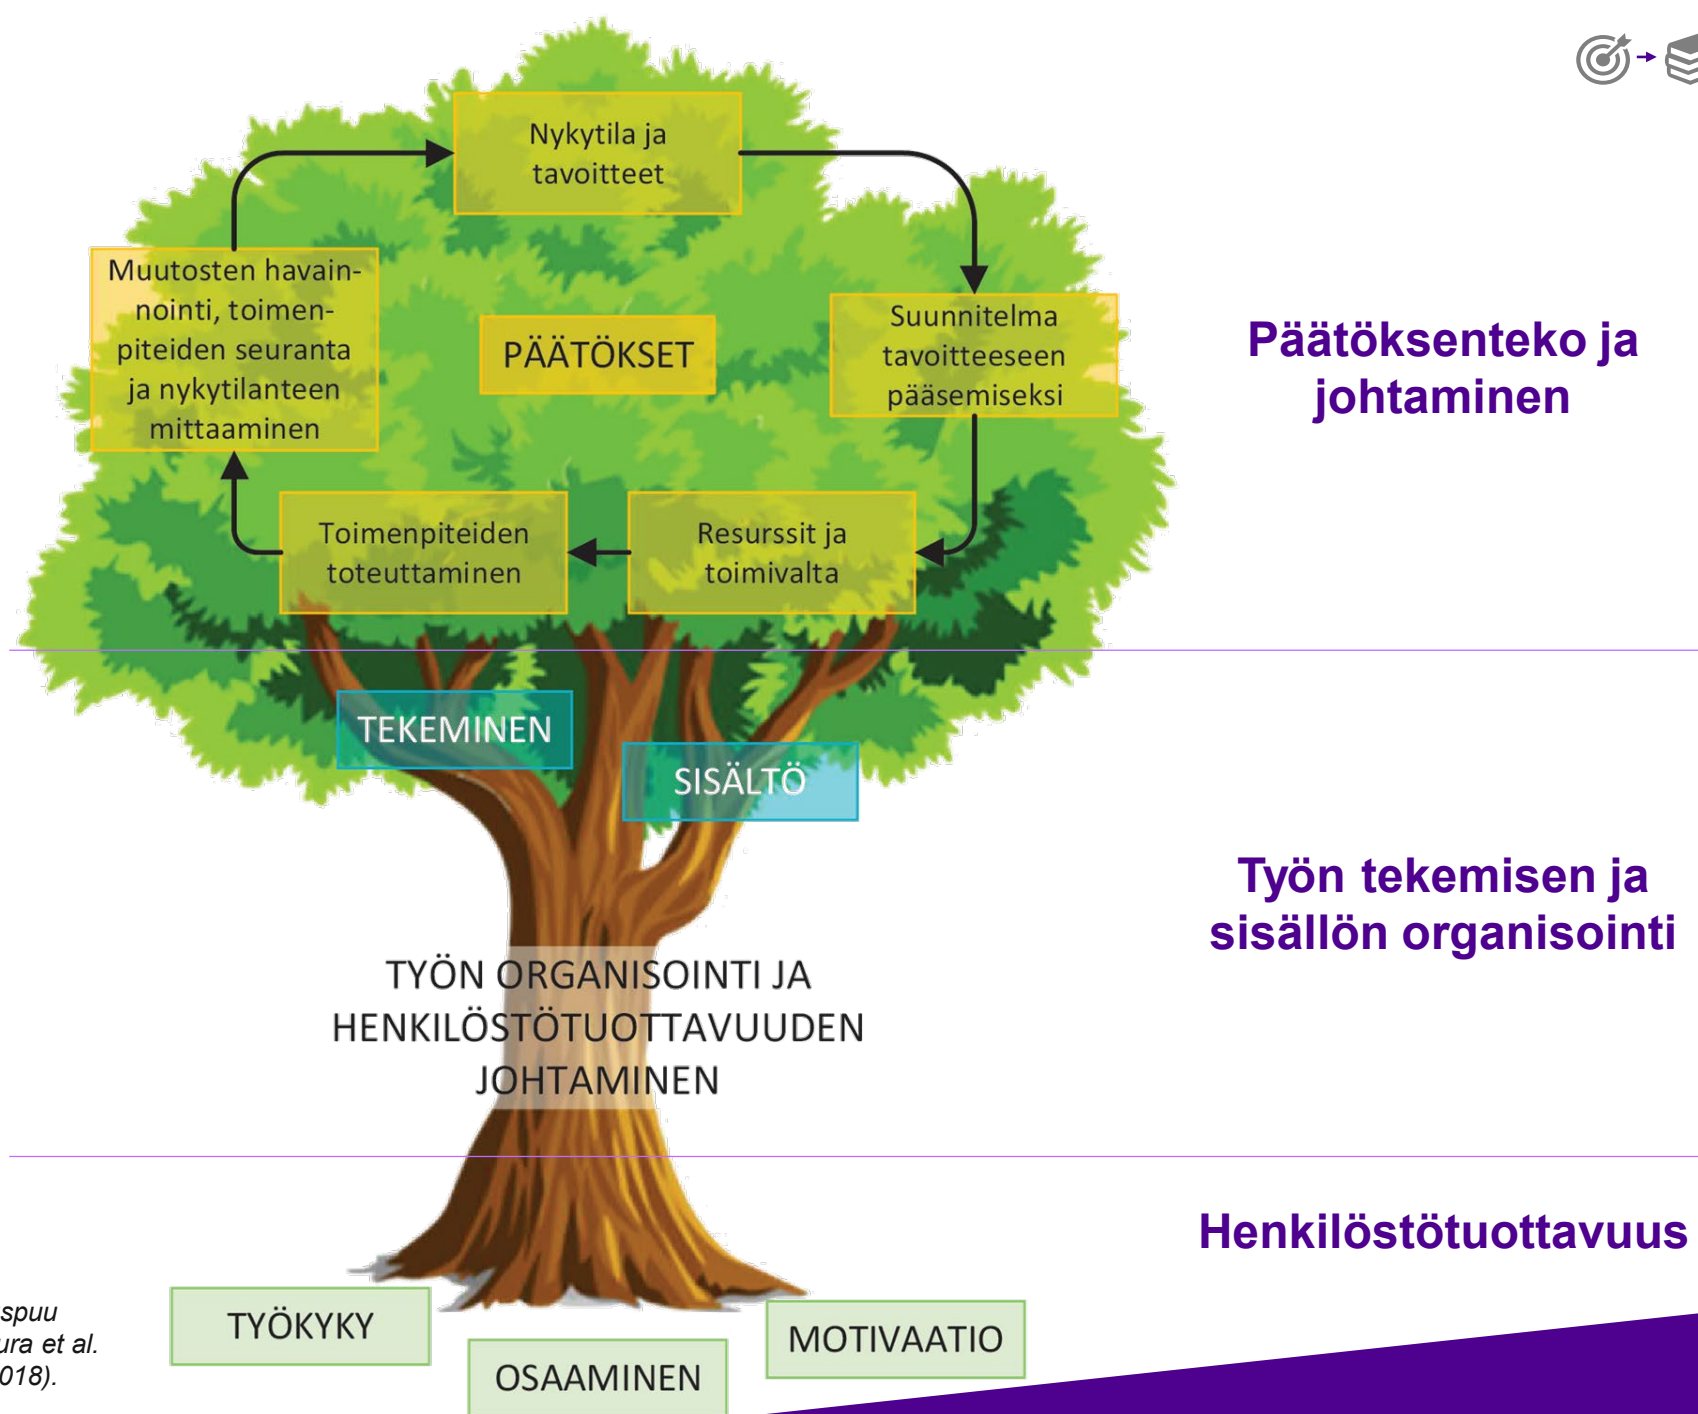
Nykytila ja tavoitteet

Muutosten havainnointi, toimenpiteiden seuranta ja nykytilanteen mittaaminen

PÄÄTÖKSET

Suunnitelma tavoitteeseen pääsemiseksi

Toimenpiteiden toteuttaminen

Resurssit ja toimivalta

Päätöksenteko ja johtaminen

TEKEMINEN

SISÄLTÖ

Työn tekemisen ja sisällön organisointi

TYÖN ORGANISOINTI JA HENKILÖSTÖTUOTTAVUUDEN JOHTAMINEN

Henkilöstötuottavuus

spuu
ura et al.
018).

TYÖKYKY

OSAAMINEN

MOTIVAATIO